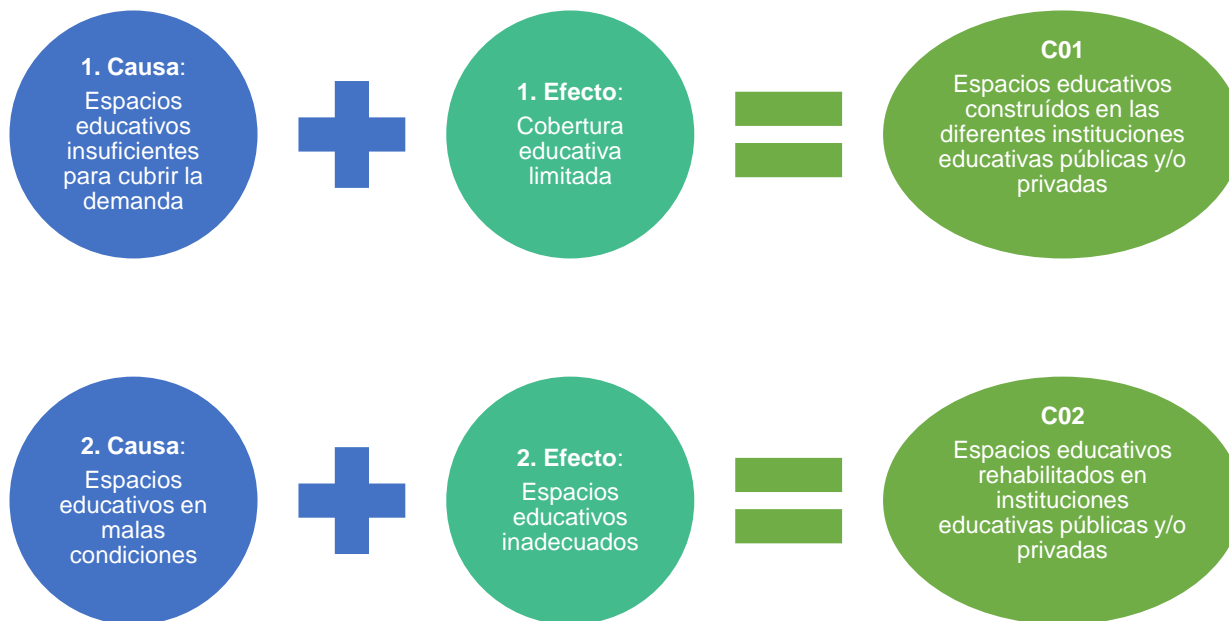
1. Causa:
Espacios educativos insuficientes para cubrir la demanda

1. Efecto:
Cobertura educativa limitada

C01
Espacios educativos construídos en las diferentes instituciones educativas públicas y/o privadas

2. Causa:
Espacios educativos en malas condiciones

2. Efecto:
Espacios educativos inadecuados

C02
Espacios educativos rehabilitados en instituciones educativas públicas y/o privadas